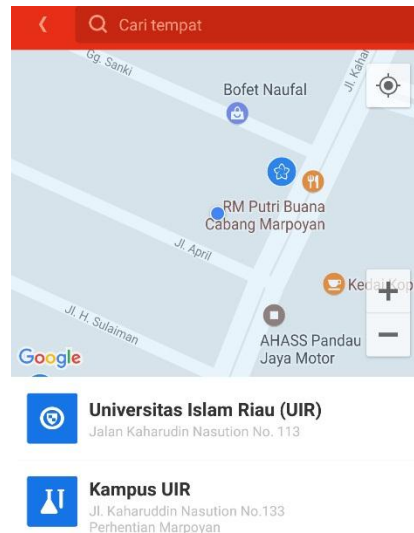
Cari tempat

Gg. Sanki

Bofet Naufal

Jl. Kahar

RM Putri Buana Cabang Marpoyan

Jl. April

Kedai Kop

Jl. H. Sulaiman

AHASS Pandau Jaya Motor

Google

+

−

Universitas Islam Riau (UIR)
Jalan Kaharudin Nasution No. 113

Kampus UIR
Jl. Kaharuddin Nasution No.133
Perhentian Marpoyan